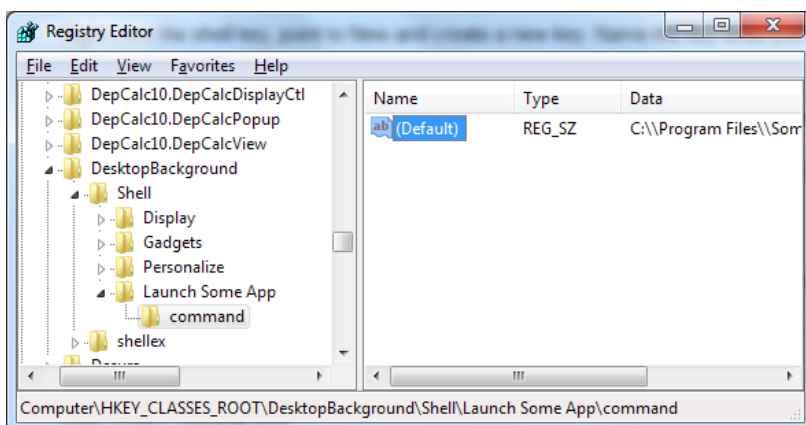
Registry Editor

File Edit View Favorites Help

DepCalc10.DepCalcDisplayCtl
DepCalc10.DepCalcPopup
DepCalc10.DepCalcView
DesktopBackground
Shell
Display
Gadgets
Personalize
Launch Some App
command
shellex
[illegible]

| Name | Type | Data |
|---|---|---|
| ab (Default) | REG_SZ | C:\\Program Files\\Som |

Computer\HKEY_CLASSES_ROOT\DesktopBackground\Shell\Launch Some App\command